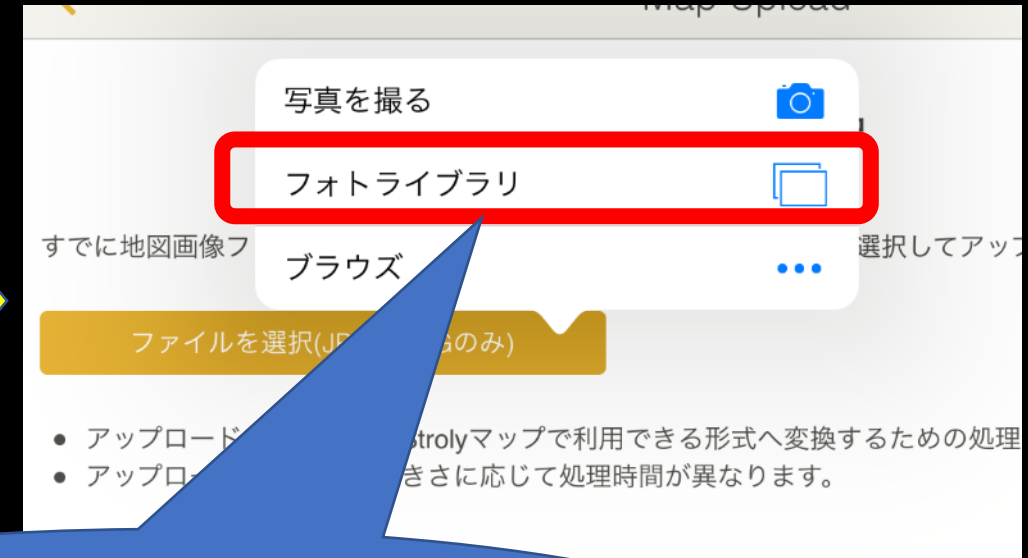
Map Upload

写真を撮る

フォトライブラリ

ブラウズ

すでに地図画像フ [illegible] 選択してアッフ

ファイルを選択(JP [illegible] Gのみ)

• アップロード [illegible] strolyマップで利用できる形式へ変換するための処理
• アップロ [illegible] きさに応じて処理時間が異なります。